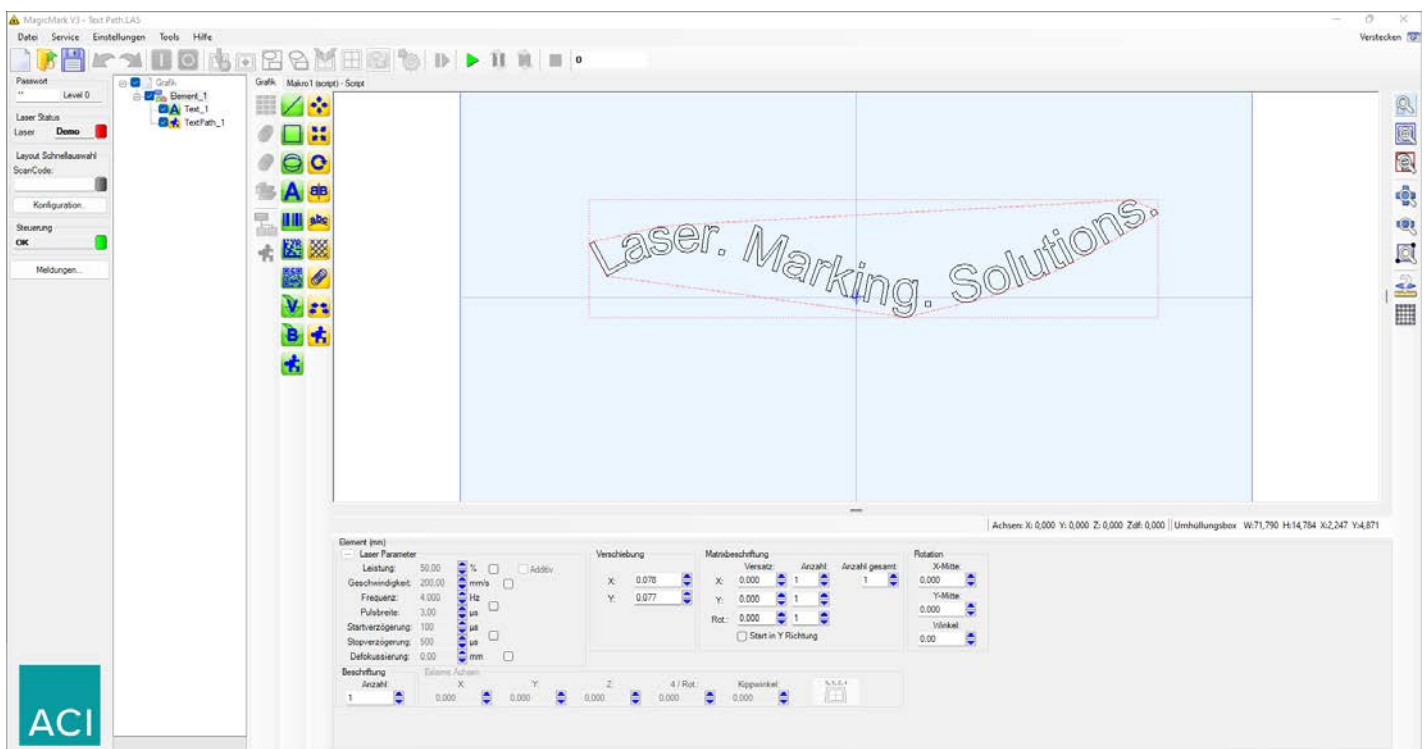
MagicMark V3 - Text Path.LAS

Datei Service Einstellungen Tools Hilfe

Verstecken

0

Passwort
** Level 0

Laser Status
Laser Demo

Layout Schnellauswahl
ScanCode:

Konfiguration...

Steuerung
OK

Meldungen...

Grafik
Element_1
Text_1
TextPath_1

Grafik Makro1 (script) - Script

Laser. Marking. Solutions.

Achsen: X: 0,000 Y: 0,000 Z: 0,000 Zdf: 0,000 | Umhüllungsbox W:71,790 H:14,784 X:2,247 Y:4,871

Element (mm)
Laser Parameter
Leistung: 50.00 %
Additiv
Geschwindigkeit: 200.00 mm/s
Frequenz: 4.000 Hz
Pulsbreite: 3.00 µs
Startverzögerung: 100 µs
Stopverzögerung: 500 µs
Defokussierung: 0.00 mm

Verschiebung
X: 0.078
Y: 0.077

Matrixbeschriftung
Versatz: Anzahl: Anzahl gesamt:
X: 0.000 1 1
Y: 0.000 1
Rot.: 0.000 1
Start in Y Richtung

Rotation
X-Mitte:
0.000
Y-Mitte:
0.000
Winkel
0.00

Beschriftung
Anzahl:
1

Externe Achsen
X: 0.000
Y: 0.000
Z: 0.000
4 / Rot.: 0.000
Kippwinkel: 0.000

ACI